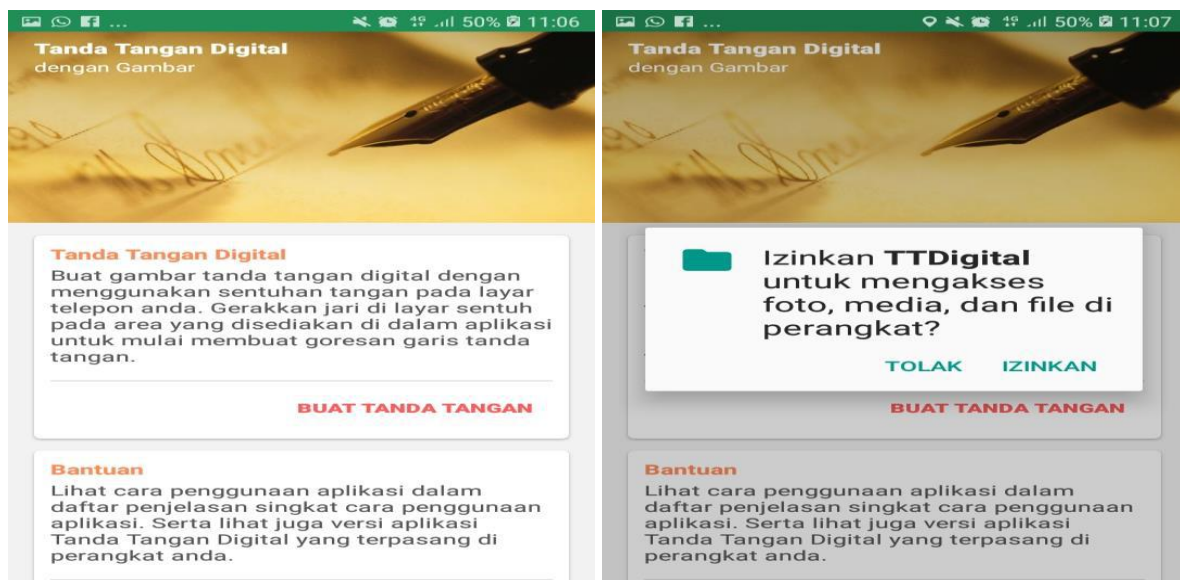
50% 11:06

Tanda Tangan Digital
dengan Gambar

Tanda Tangan Digital
Buat gambar tanda tangan digital dengan menggunakan sentuhan tangan pada layar telepon anda. Gerakkan jari di layar sentuh pada area yang disediakan di dalam aplikasi untuk mulai membuat goresan garis tanda tangan.

BUAT TANDA TANGAN

Bantuan
Lihat cara penggunaan aplikasi dalam daftar penjelasan singkat cara penggunaan aplikasi. Serta lihat juga versi aplikasi Tanda Tangan Digital yang terpasang di perangkat anda.

50% 11:07

Tanda Tangan Digital
dengan Gambar

Izinkan **TTDigital** untuk mengakses foto, media, dan file di perangkat?

TOLAK IZINKAN

BUAT TANDA TANGAN

Bantuan
Lihat cara penggunaan aplikasi dalam daftar penjelasan singkat cara penggunaan aplikasi. Serta lihat juga versi aplikasi Tanda Tangan Digital yang terpasang di perangkat anda.